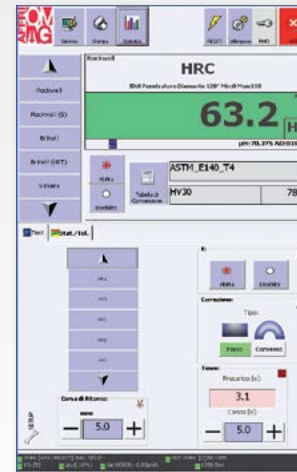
Sistema
Stampa
Statistica
RESET
Allarme
INFO
Rockwell
HRC
Rockwell
Rockwell (S)
Brinell
Brinell (HBT)
Vickers
Alta
Tabella di Conversione
ASTM_E140_T4
Disabilita
HV30
78
Test
Stat./Tol.
Corsa di Ritorno:
5.0
Alta
Disabilita
Conversione
Piano
Convesso
Tempo
3.1
5.0